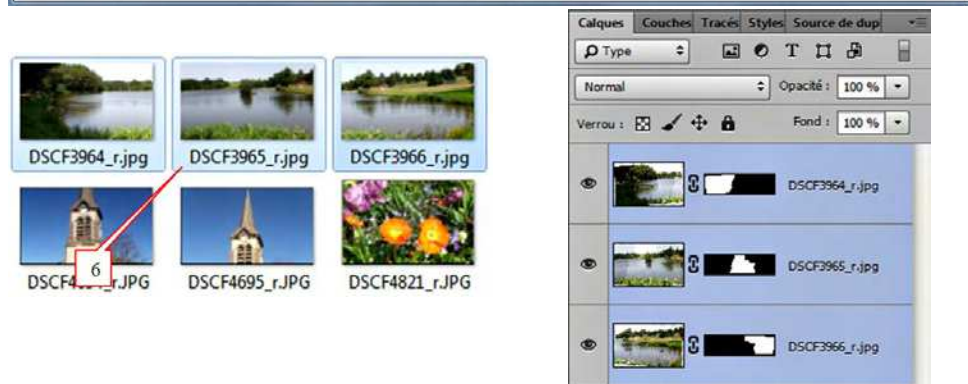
DSCF3964_r.jpg
DSCF3965_r.jpg
DSCF3966_r.jpg
DSCF4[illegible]_r.JPG
6
DSCF4695_r.JPG
DSCF4821_r.JPG

Calques Couches Tracés Styles Source de dup
Type
Normal
Opacité : 100 %
Verrou :
Fond : 100 %
DSCF3964_r.jpg
DSCF3965_r.jpg
DSCF3966_r.jpg